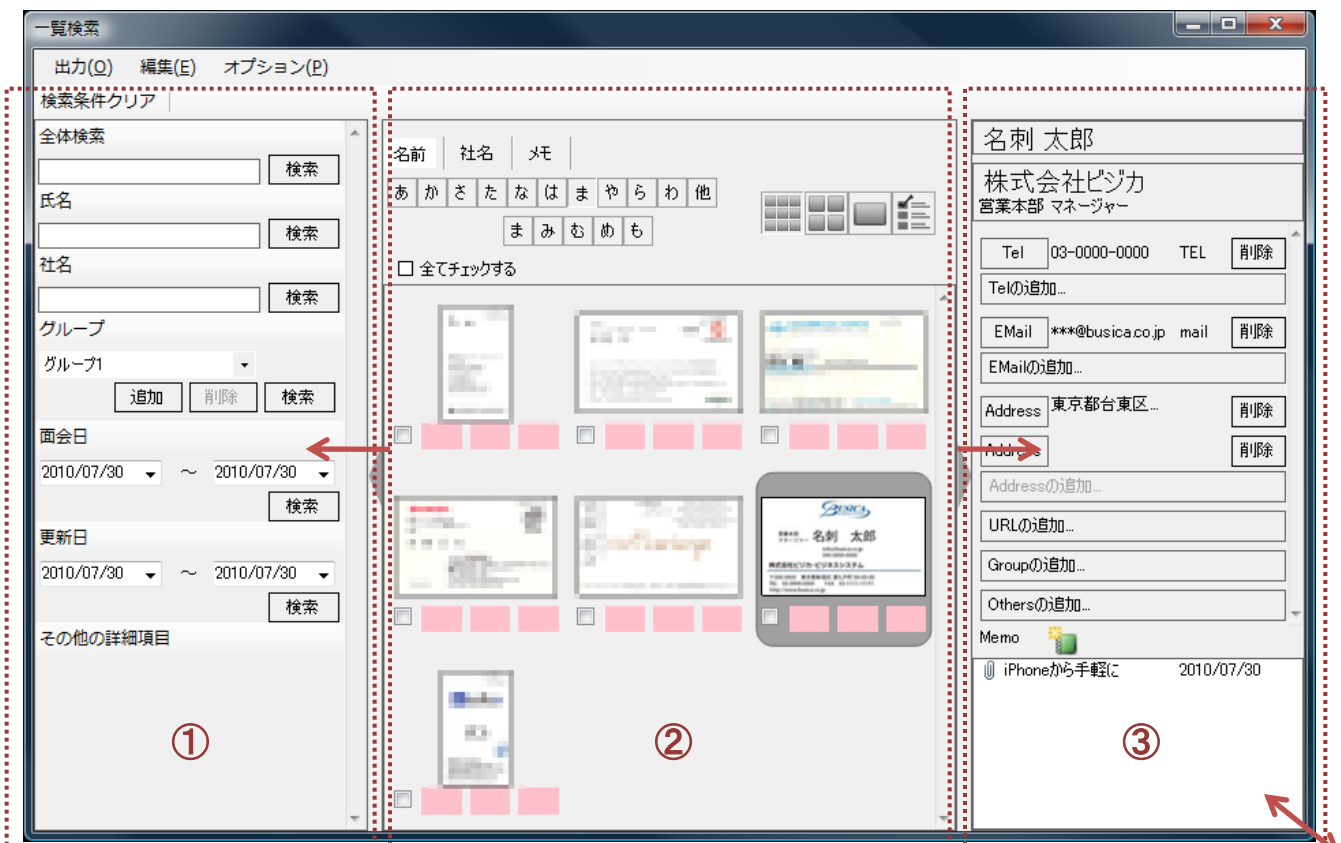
一覧検索

出力(O) 編集(E) オプション(P)

検索条件クリア

全体検索
検索
氏名
検索
社名
検索
グループ
グループ1
追加 削除 検索
面会日
2010/07/30 〜 2010/07/30
検索
更新日
2010/07/30 〜 2010/07/30
検索
その他の詳細項目

①

名前 社名 メモ
あ か さ た な は ま や ら わ 他
ま み む め も
☐ 全てチェックする

BUSICA
名刺 太郎
株式会社ビジカ・ビジネスシステム

②

名刺 太郎
株式会社ビジカ
営業本部 マネージャー

Tel 03-0000-0000 TEL 削除
Telの追加...
EMail ***@busica.co.jp mail 削除
EMailの追加...
Address 東京都台東区... 削除
Address 削除
Addressの追加...
URLの追加...
Groupの追加...
Othersの追加...
Memo
iPhoneから手軽に 2010/07/30

③